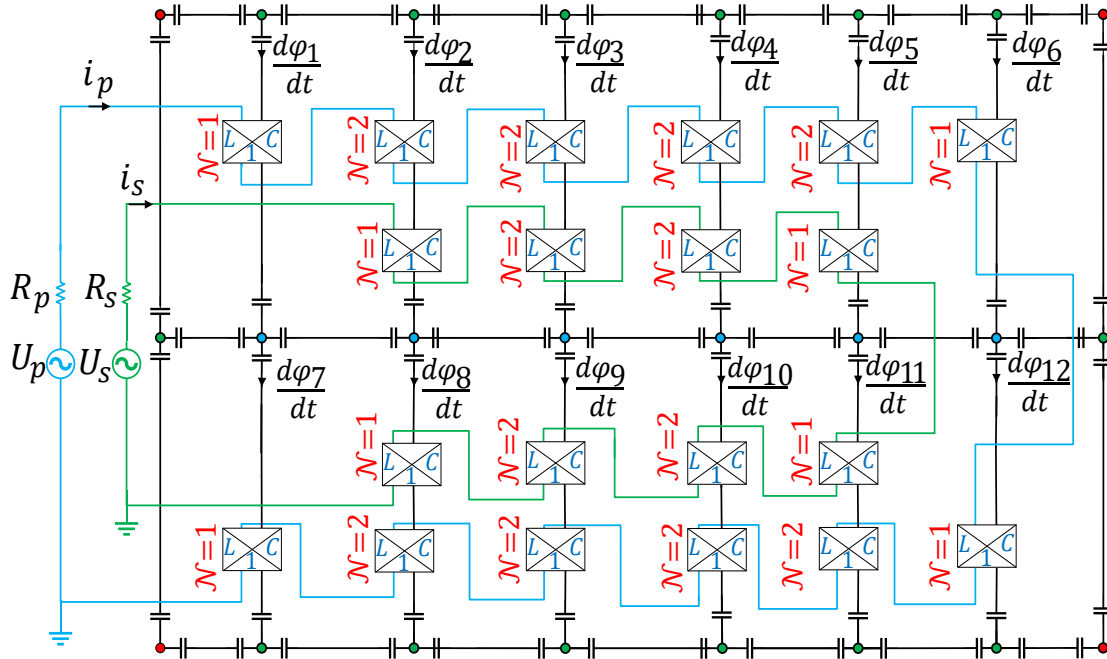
$i_p$
$i_s$
$\frac{d\varphi_1}{dt}$ $\frac{d\varphi_2}{dt}$ $\frac{d\varphi_3}{dt}$ $\frac{d\varphi_4}{dt}$ $\frac{d\varphi_5}{dt}$ $\frac{d\varphi_6}{dt}$

$\mathcal{N}=1$ L C 1
$\mathcal{N}=2$ L C 1
$\mathcal{N}=2$ L C 1
$\mathcal{N}=2$ L C 1
$\mathcal{N}=2$ L C 1
$\mathcal{N}=1$ L C 1

$\mathcal{N}=1$ L C 1
$\mathcal{N}=2$ L C 1
$\mathcal{N}=2$ L C 1
$\mathcal{N}=1$ L C 1

$R_p$ $R_s$
$U_p$ $U_s$

$\frac{d\varphi_7}{dt}$ $\frac{d\varphi_8}{dt}$ $\frac{d\varphi_9}{dt}$ $\frac{d\varphi_{10}}{dt}$ $\frac{d\varphi_{11}}{dt}$ $\frac{d\varphi_{12}}{dt}$

$\mathcal{N}=1$ L C 1
$\mathcal{N}=2$ L C 1
$\mathcal{N}=2$ L C 1
$\mathcal{N}=1$ L C 1

$\mathcal{N}=1$ L C 1
$\mathcal{N}=2$ L C 1
$\mathcal{N}=2$ L C 1
$\mathcal{N}=2$ L C 1
$\mathcal{N}=2$ L C 1
$\mathcal{N}=1$ L C 1